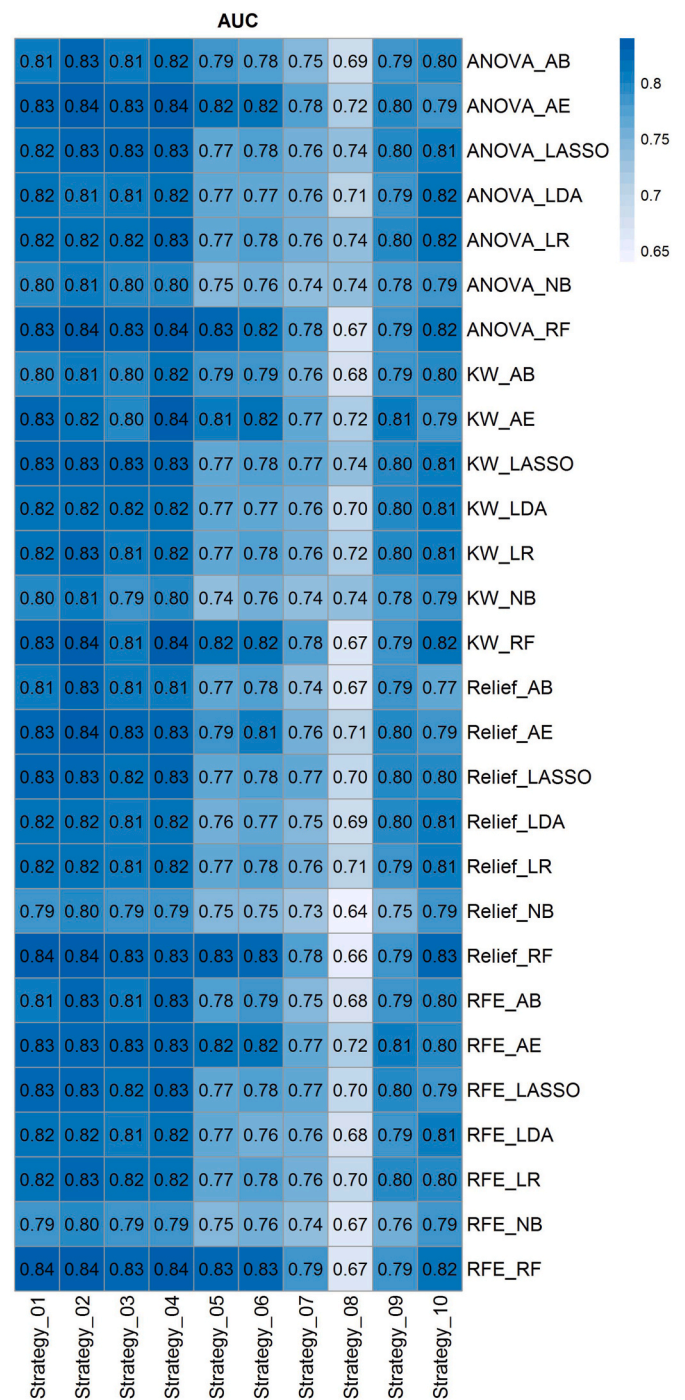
AUC

| | Strategy_01 | Strategy_02 | Strategy_03 | Strategy_04 | Strategy_05 | Strategy_06 | Strategy_07 | Strategy_08 | Strategy_09 | Strategy_10 |
|---|---|---|---|---|---|---|---|---|---|---|
| ANOVA_AB | 0.81 | 0.83 | 0.81 | 0.82 | 0.79 | 0.78 | 0.75 | 0.69 | 0.79 | 0.80 |
| ANOVA_AE | 0.83 | 0.84 | 0.83 | 0.84 | 0.82 | 0.82 | 0.78 | 0.72 | 0.80 | 0.79 |
| ANOVA_LASSO | 0.82 | 0.83 | 0.83 | 0.83 | 0.77 | 0.78 | 0.76 | 0.74 | 0.80 | 0.81 |
| ANOVA_LDA | 0.82 | 0.81 | 0.81 | 0.82 | 0.77 | 0.77 | 0.76 | 0.71 | 0.79 | 0.82 |
| ANOVA_LR | 0.82 | 0.82 | 0.82 | 0.83 | 0.77 | 0.78 | 0.76 | 0.74 | 0.80 | 0.82 |
| ANOVA_NB | 0.80 | 0.81 | 0.80 | 0.80 | 0.75 | 0.76 | 0.74 | 0.74 | 0.78 | 0.79 |
| ANOVA_RF | 0.83 | 0.84 | 0.83 | 0.84 | 0.83 | 0.82 | 0.78 | 0.67 | 0.79 | 0.82 |
| KW_AB | 0.80 | 0.81 | 0.80 | 0.82 | 0.79 | 0.79 | 0.76 | 0.68 | 0.79 | 0.80 |
| KW_AE | 0.83 | 0.82 | 0.80 | 0.84 | 0.81 | 0.82 | 0.77 | 0.72 | 0.81 | 0.79 |
| KW_LASSO | 0.83 | 0.83 | 0.83 | 0.83 | 0.77 | 0.78 | 0.77 | 0.74 | 0.80 | 0.81 |
| KW_LDA | 0.82 | 0.82 | 0.82 | 0.82 | 0.77 | 0.77 | 0.76 | 0.70 | 0.80 | 0.81 |
| KW_LR | 0.82 | 0.83 | 0.81 | 0.82 | 0.77 | 0.78 | 0.76 | 0.72 | 0.80 | 0.81 |
| KW_NB | 0.80 | 0.81 | 0.79 | 0.80 | 0.74 | 0.76 | 0.74 | 0.74 | 0.78 | 0.79 |
| KW_RF | 0.83 | 0.84 | 0.81 | 0.84 | 0.82 | 0.82 | 0.78 | 0.67 | 0.79 | 0.82 |
| Relief_AB | 0.81 | 0.83 | 0.81 | 0.81 | 0.77 | 0.78 | 0.74 | 0.67 | 0.79 | 0.77 |
| Relief_AE | 0.83 | 0.84 | 0.83 | 0.83 | 0.79 | 0.81 | 0.76 | 0.71 | 0.80 | 0.79 |
| Relief_LASSO | 0.83 | 0.83 | 0.82 | 0.83 | 0.77 | 0.78 | 0.77 | 0.70 | 0.80 | 0.80 |
| Relief_LDA | 0.82 | 0.82 | 0.81 | 0.82 | 0.76 | 0.77 | 0.75 | 0.69 | 0.80 | 0.81 |
| Relief_LR | 0.82 | 0.82 | 0.81 | 0.82 | 0.77 | 0.78 | 0.76 | 0.71 | 0.79 | 0.81 |
| Relief_NB | 0.79 | 0.80 | 0.79 | 0.79 | 0.75 | 0.75 | 0.73 | 0.64 | 0.75 | 0.79 |
| Relief_RF | 0.84 | 0.84 | 0.83 | 0.83 | 0.83 | 0.83 | 0.78 | 0.66 | 0.79 | 0.83 |
| RFE_AB | 0.81 | 0.83 | 0.81 | 0.83 | 0.78 | 0.79 | 0.75 | 0.68 | 0.79 | 0.80 |
| RFE_AE | 0.83 | 0.83 | 0.83 | 0.83 | 0.82 | 0.82 | 0.77 | 0.72 | 0.81 | 0.80 |
| RFE_LASSO | 0.83 | 0.83 | 0.82 | 0.83 | 0.77 | 0.78 | 0.77 | 0.70 | 0.80 | 0.79 |
| RFE_LDA | 0.82 | 0.82 | 0.81 | 0.82 | 0.77 | 0.76 | 0.76 | 0.68 | 0.79 | 0.81 |
| RFE_LR | 0.82 | 0.83 | 0.82 | 0.82 | 0.77 | 0.78 | 0.76 | 0.70 | 0.80 | 0.80 |
| RFE_NB | 0.79 | 0.80 | 0.79 | 0.79 | 0.75 | 0.76 | 0.74 | 0.67 | 0.76 | 0.79 |
| RFE_RF | 0.84 | 0.84 | 0.83 | 0.84 | 0.83 | 0.83 | 0.79 | 0.67 | 0.79 | 0.82 |

0.8
0.75
0.7
0.65